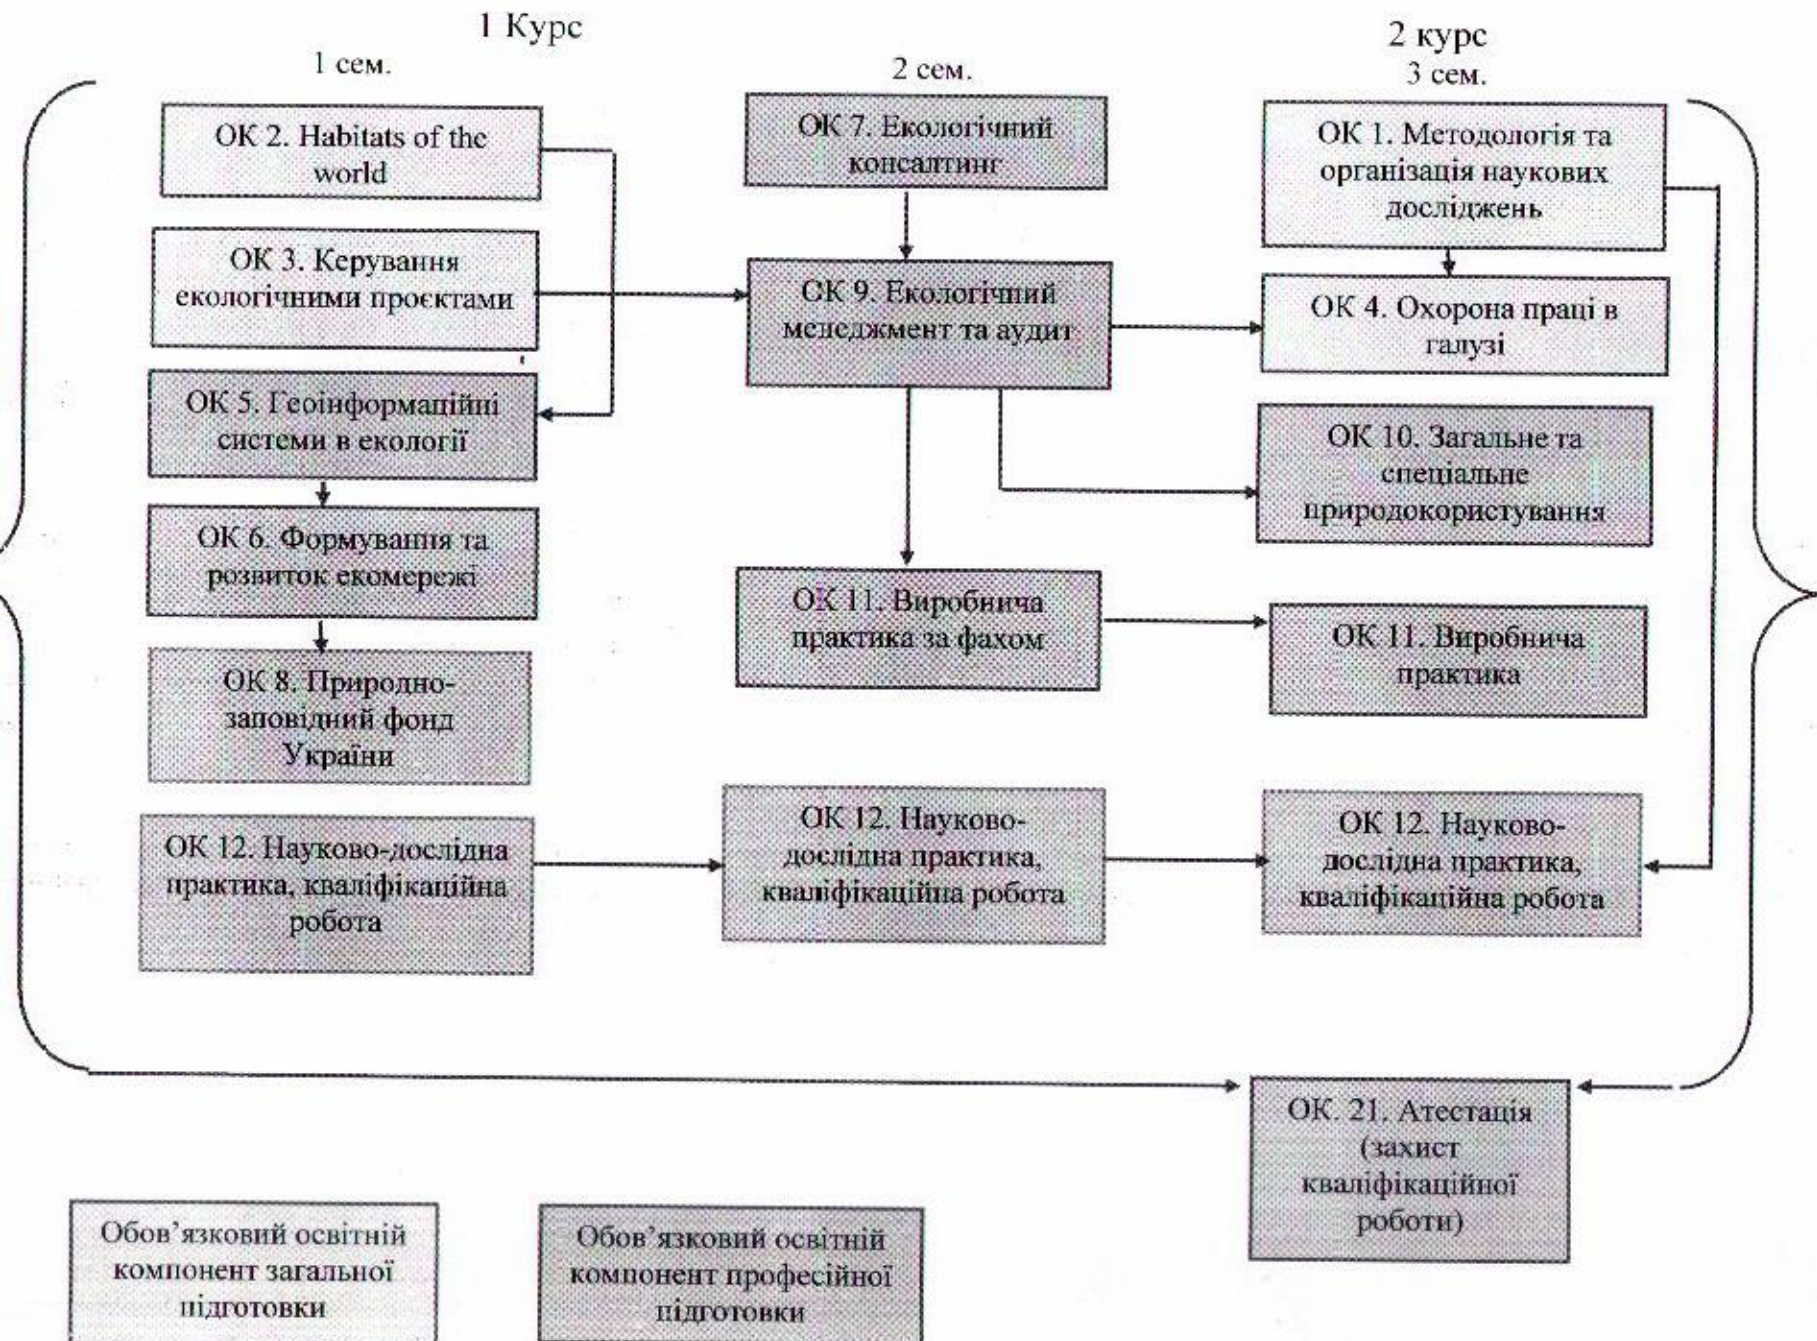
1 Курс

1 сем.

2 сем.

2 курс

3 сем.

ОК 2. Habitats of the world

ОК 3. Керування екологічними проєктами

ОК 5. Геоінформаційні системи в екології

ОК 6. Формування та розвиток екомережі

ОК 8. Природно-заповідний фонд України

ОК 12. Науково-дослідна практика, кваліфікаційна робота

ОК 7. Екологічний консалтинг

ОК 9. Екологічний менеджмент та аудит

ОК 11. Виробнича практика за фахом

ОК 12. Науково-дослідна практика, кваліфікаційна робота

ОК 1. Методологія та організація наукових досліджень

ОК 4. Охорона праці в галузі

ОК 10. Загальне та спеціальне природокористування

ОК 11. Виробнича практика

ОК 12. Науково-дослідна практика, кваліфікаційна робота

ОК. 21. Атестація (захист кваліфікаційної роботи)

Обов'язковий освітній компонент загальної підготовки

Обов'язковий освітній компонент професійної підготовки